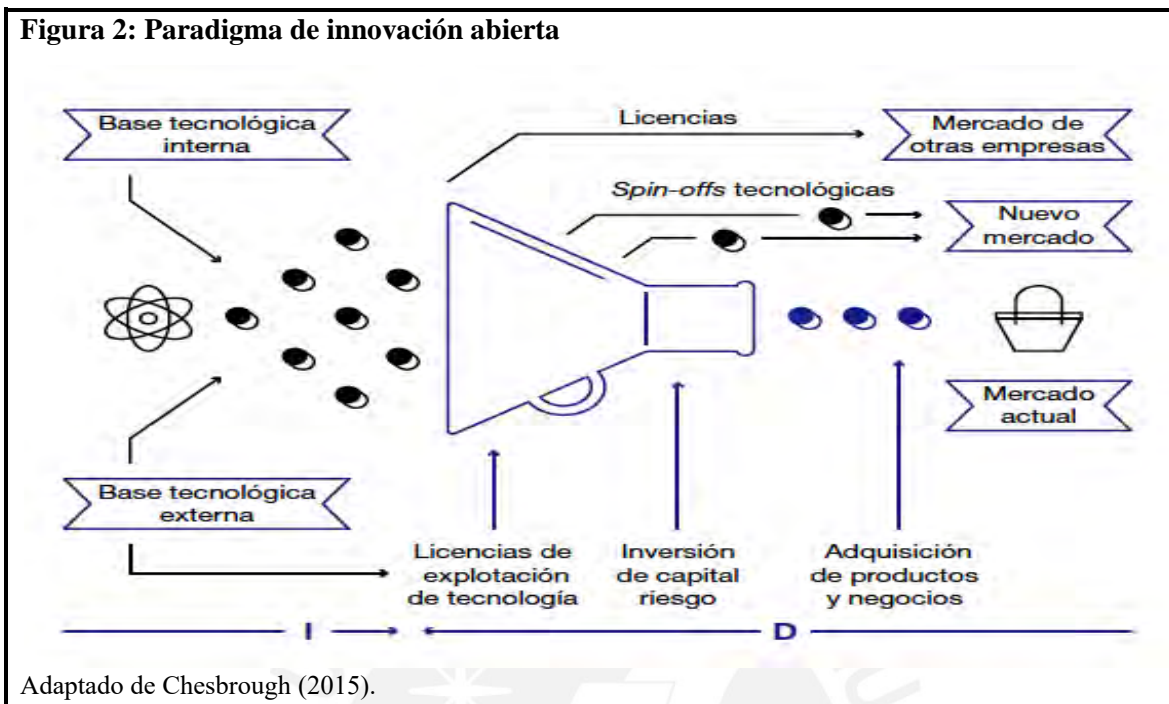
Figura 2: Paradigma de innovación abierta

Base tecnológica interna

Licencias

Mercado de otras empresas

Spin-offs tecnológicas

Nuevo mercado

Mercado actual

Base tecnológica externa

Licencias de explotación de tecnología

Inversión de capital riesgo

Adquisición de productos y negocios

I

D

Adaptado de Chesbrough (2015).